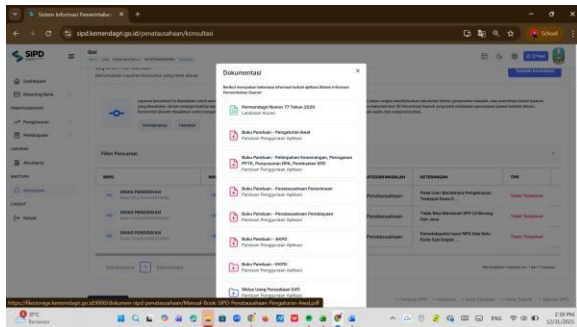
Sistem Informasi Pemerintahan ×
sipd.kemendagri.go.id/penatausahaan/konsultasi
School
SIPD
Dashboard
Pengeluaran
Pembiayaan
Akuntansi
Konsultasi
Dokumentasi ×
Berikut merupakan beberapa informasi terkait aplikasi Sistem Informasi Pemerintahan Daerah
Permendagri Nomor 77 Tahun 2020
Lampiran Aturan
Buku Panduan - Pengaturan Awal
Panduan Penggunaan Aplikasi
Buku Panduan - Pelimpahan Kewenangan, Penugasan PPTK, Penyusunan DPA, Pembuatan SPD
Panduan Penggunaan Aplikasi
Buku Panduan - Penatausahaan Penerimaan
Panduan Penggunaan Aplikasi
Buku Panduan - Penatausahaan Pembiayaan
Panduan Penggunaan Aplikasi
Buku Panduan - AKPD
Panduan Penggunaan Aplikasi
Buku Panduan - KKPD
Panduan Penggunaan Aplikasi
Siklus Uang Persediaan SIPD
Panduan Penggunaan Aplikasi
Filter Pencarian
SKPD
DINAS PENDIDIKAN
DINAS PENDIDIKAN
DINAS PENDIDIKAN
KETERANGAN
Penatausahaan
Penatausahaan
Penatausahaan
https://filestorage.kemendagri.go.id:9000/dokumen-sipd-penatausahaan/Manual-Book-SIPD-Penatausahaan-Pengaturan-Awal.pdf
31°C
Berawan
ENG
2:39 PM
12/31/2025